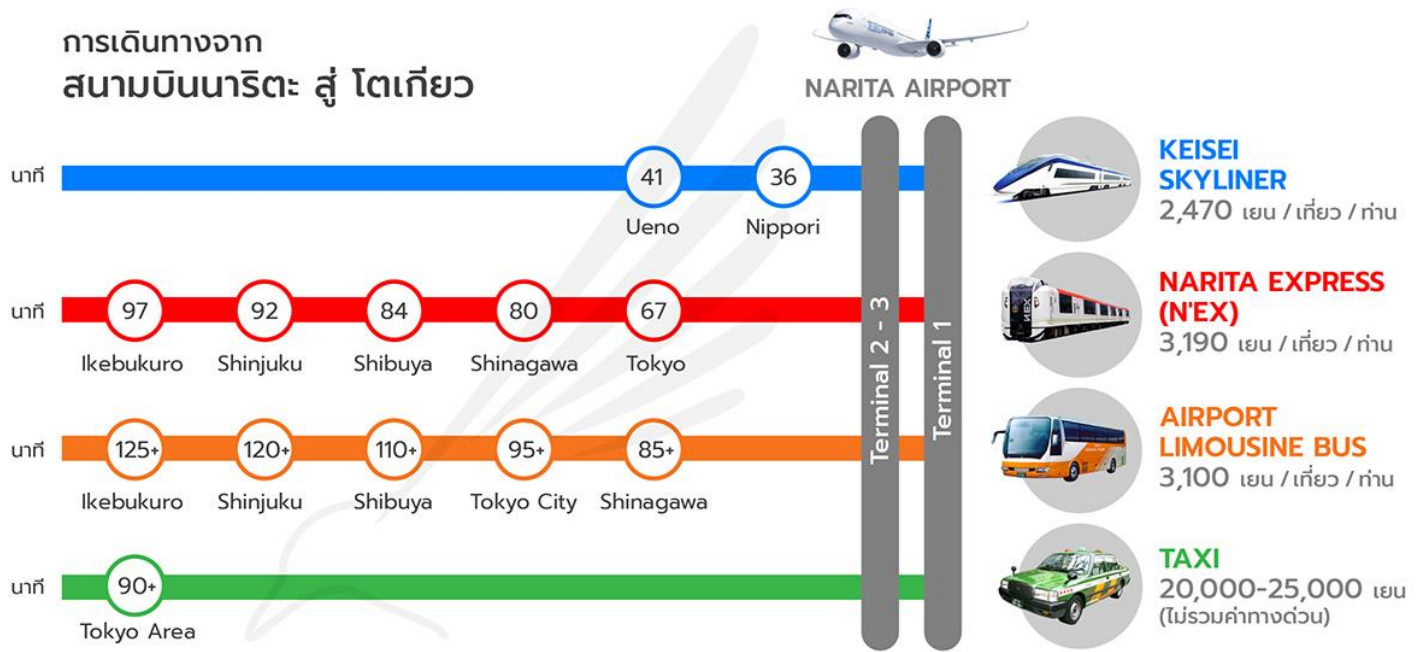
การเดินทางจาก
สนามบินนาริตะ สู่ โตเกียว

NARITA AIRPORT

นาที
41 Ueno
36 Nippori
KEISEI SKYLINER
2,470 เยน / เที่ยว / ท่าน

นาที
97 Ikebukuro
92 Shinjuku
84 Shibuya
80 Shinagawa
67 Tokyo
NARITA EXPRESS (N'EX)
3,190 เยน / เที่ยว / ท่าน

นาที
125+ Ikebukuro
120+ Shinjuku
110+ Shibuya
95+ Tokyo City
85+ Shinagawa
AIRPORT LIMOUSINE BUS
3,100 เยน / เที่ยว / ท่าน

นาที
90+ Tokyo Area
TAXI
20,000-25,000 เยน
(ไม่รวมค่าทางด่วน)

Terminal 2 - 3
Terminal 1